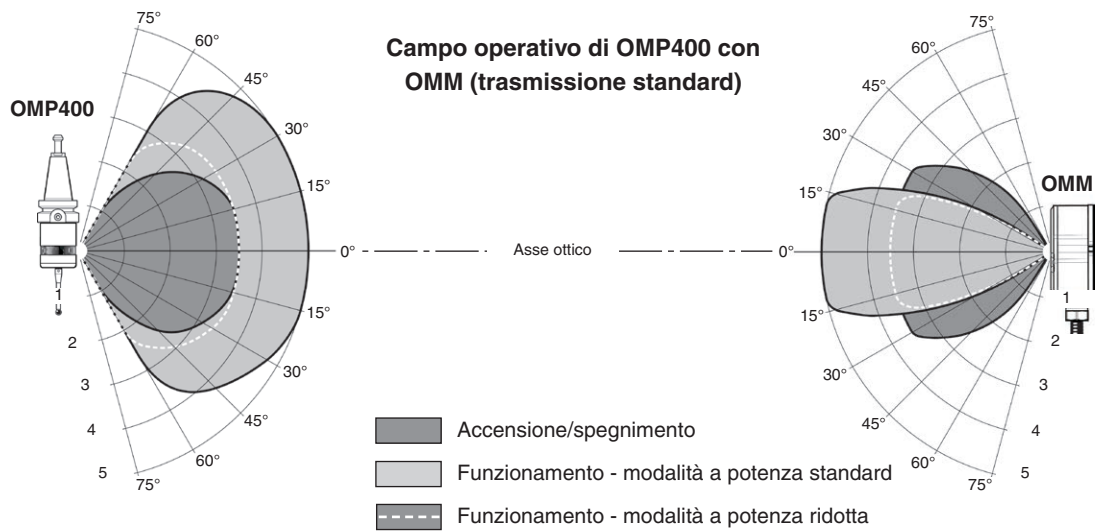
Campo operativo di OMP400 con OMM (trasmissione standard)

OMP400

75°
60°
45°
30°
15°
0°
15°
30°
45°
60°
75°

1
2
3
4
5

Asse ottico

OMM

75°
60°
45°
30°
15°
0°
15°
30°
45°
60°
75°

1
2
3
4
5

Accensione/spegnimento

Funzionamento - modalità a potenza standard

Funzionamento - modalità a potenza ridotta